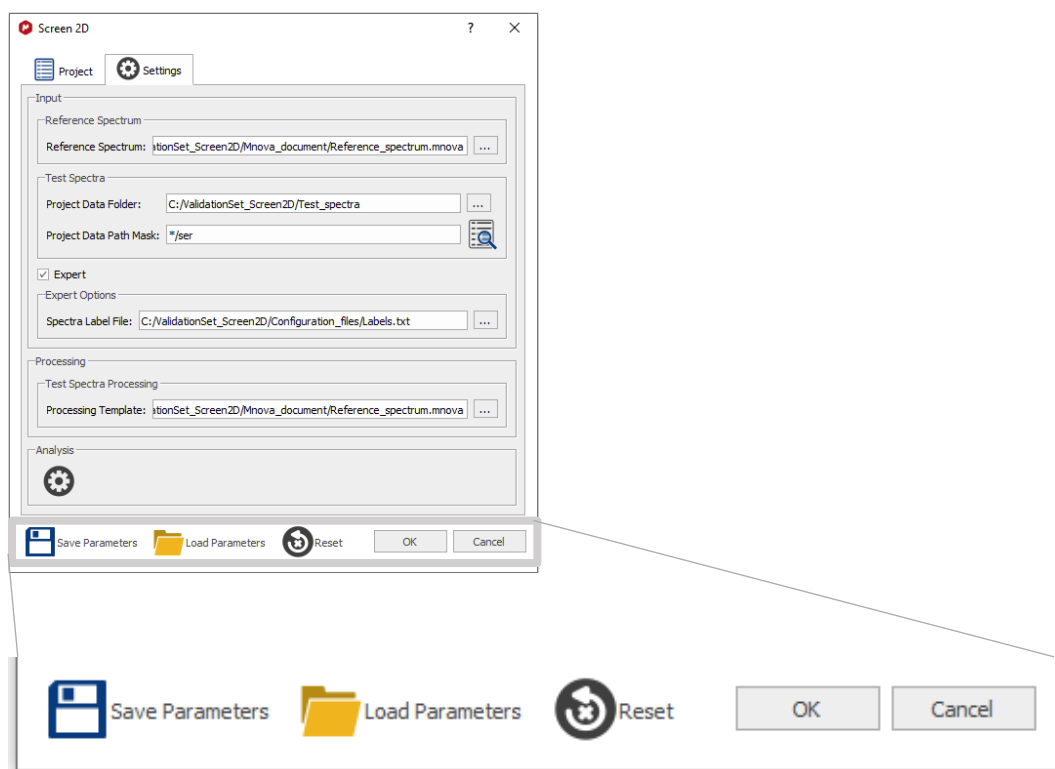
Screen 2D ? ✕

Project Settings

Input

Reference Spectrum

Reference Spectrum: ationSet_Screen2D/Mnova_document/Reference_spectrum.mnova ...

Test Spectra

Project Data Folder: C:/ValidationSet_Screen2D/Test_spectra ...

Project Data Path Mask: */ser

Expert

Expert Options

Spectra Label File: C:/ValidationSet_Screen2D/Configuration_files/Labels.txt ...

Processing

Test Spectra Processing

Processing Template: ationSet_Screen2D/Mnova_document/Reference_spectrum.mnova ...

Analysis

Save Parameters Load Parameters Reset OK Cancel

Save Parameters Load Parameters Reset OK Cancel